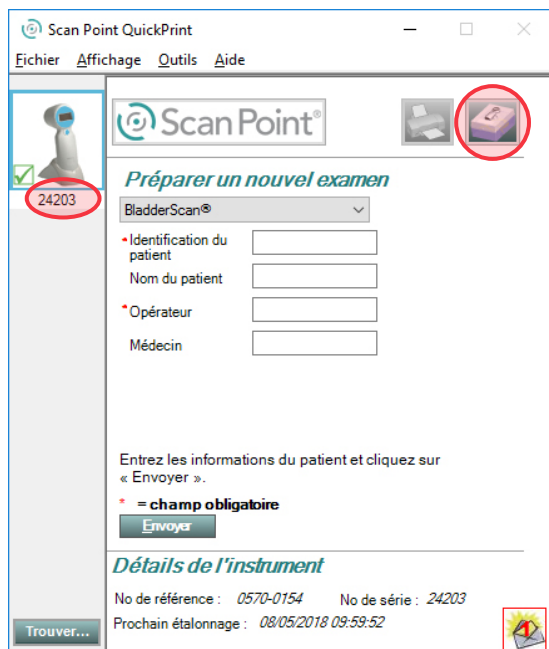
Scan Point QuickPrint

Fichier Affichage Outils Aide

24203

ScanPoint®

Préparer un nouvel examen

BladderScan®

*Identification du patient

Nom du patient

*Opérateur

Médecin

Entrez les informations du patient et cliquez sur « Envoyer ».

* = champ obligatoire

Envoyer

Détails de l'instrument

No de référence : 0570-0154 No de série : 24203

Prochain étalonnage : 08/05/2018 09:59:52

Trouver...